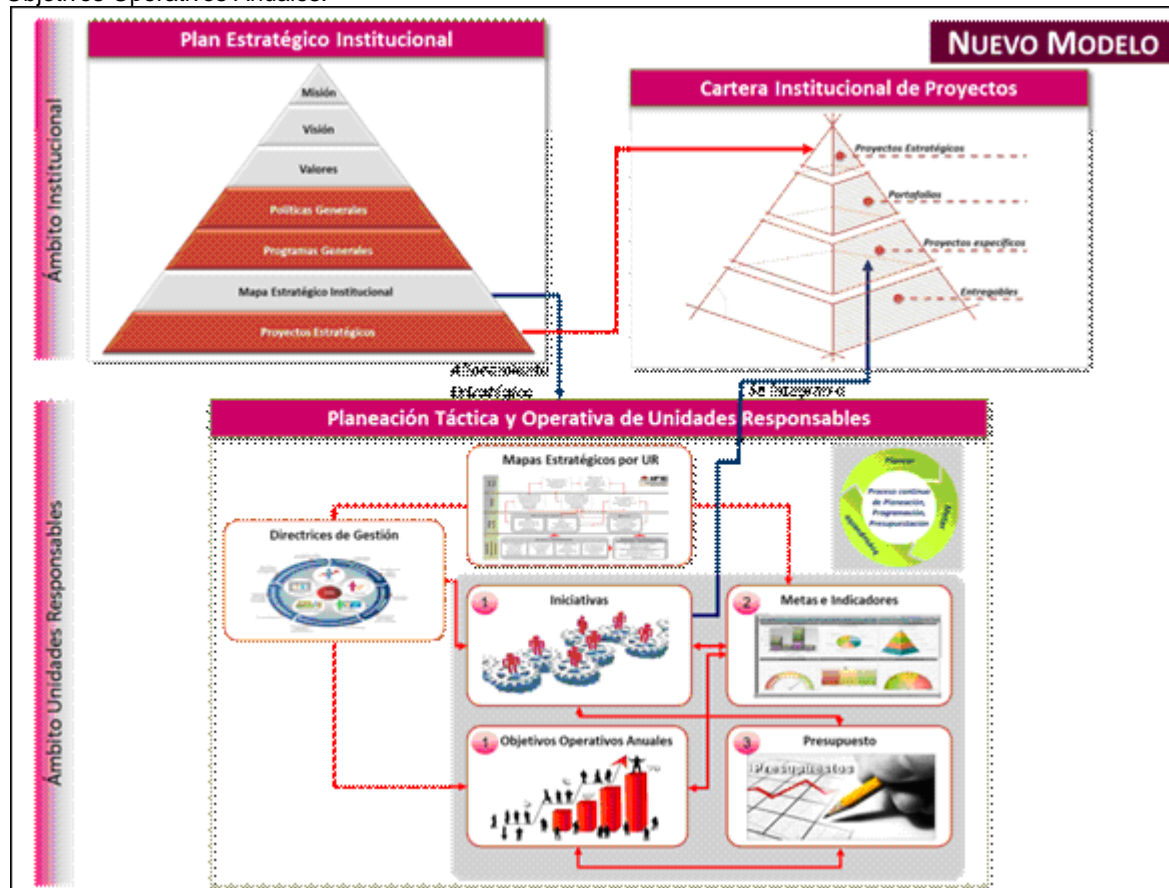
Objetivos Operativos Anuales.

Ámbito Institucional

Plan Estratégico Institucional

Misión

Visión

Valores

Políticas Generales

Programas Generales

Mapa Estratégico Institucional

Proyectos Estratégicos

NUEVO MODELO

Cartera Institucional de Proyectos

Proyectos Estratégicos

Portafolios

Proyectos específicos

Entregables

Alineamiento Estratégico

Se integra a

Ámbito Unidades Responsables

Planeación Táctica y Operativa de Unidades Responsables

Mapas Estratégicos por UR

Directrices de Gestión

Planear

Proceso continuo de Planeación, Programación, Presupuestación

Medir

Retroalimentar

1 Iniciativas

2 Metas e Indicadores

1 Objetivos Operativos Anuales

3 Presupuesto

Presupuestos